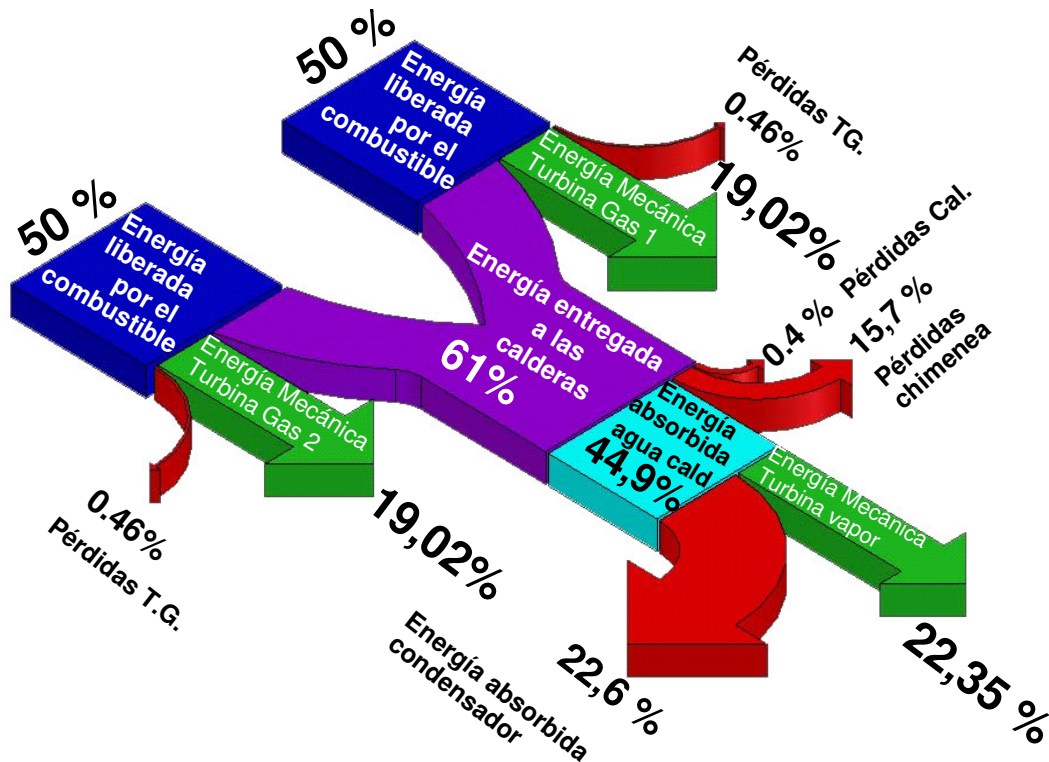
50 %

Energía liberada por el combustible

Pérdidas TG.

0.46%

Energía Mecánica Turbina Gas 1

19,02%

50 %

Energía liberada por el combustible

Energía entregada a las calderas

61%

Pérdidas Cal.

0.4 %

15,7 %

Pérdidas chimenea

Energía Mecánica Turbina Gas 2

Energía absorbida agua cald

44,9%

Energía Mecánica Turbina vapor

0.46%

Pérdidas T.G.

19,02%

Energía absorbida condensador

22,6 %

22,35 %